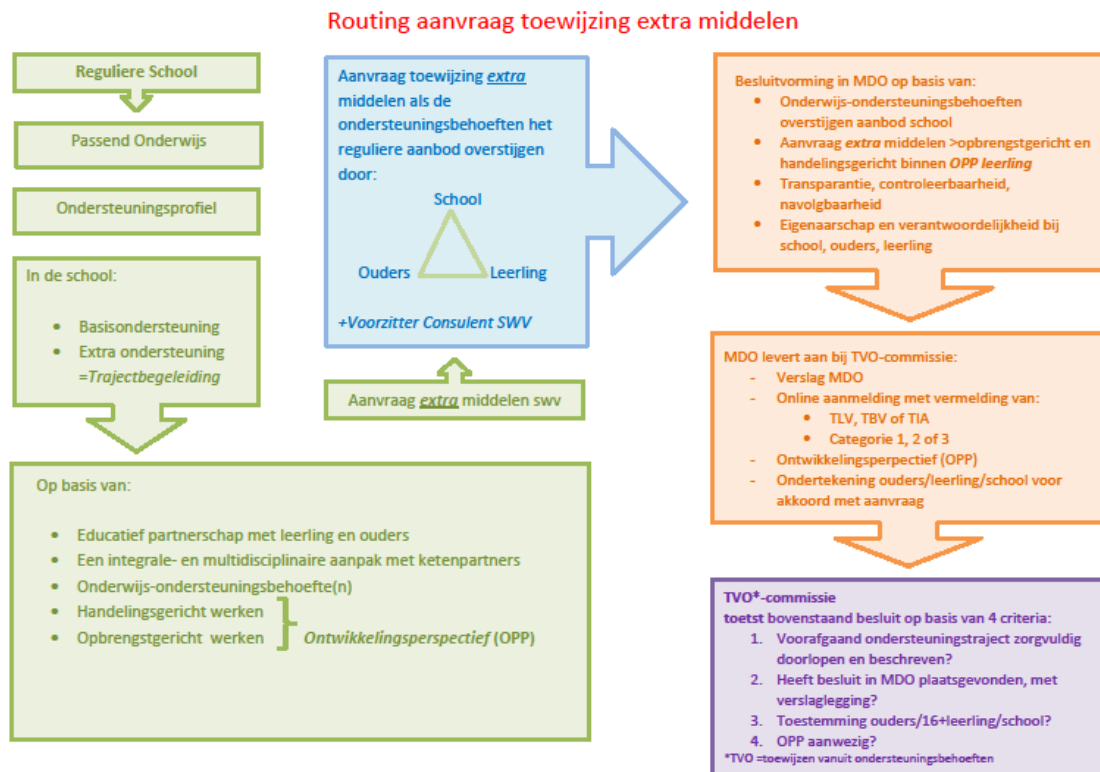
Routing aanvraag toewijzing extra middelen

Reguliere School

Passend Onderwijs

Ondersteuningsprofiel

In de school:

- Basisondersteuning
- Extra ondersteuning =*Trajectbegeleiding*

Op basis van:

- Educatief partnerschap met leerling en ouders
- Een integrale- en multidisciplinaire aanpak met ketenpartners
- Onderwijs-ondersteuningsbehoefte(n)
- Handelingsgericht werken
- Opbrengstgericht werken

*Ontwikkelingsperspectief* (OPP)

Aanvraag toewijzing ***extra*** middelen als de ondersteuningsbehoeften het reguliere aanbod overstijgen door:

School

Ouders

Leerling

*+Voorzitter Consulent SWV*

Aanvraag ***extra*** middelen swv

Besluitvorming in MDO op basis van:

- Onderwijs-ondersteuningsbehoeften overstijgen aanbod school
- Aanvraag ***extra*** middelen >opbrengstgericht en handelingsgericht binnen ***OPP leerling***
- Transparantie, controleerbaarheid, navolgbaarheid
- Eigenaarschap en verantwoordelijkheid bij school, ouders, leerling

MDO levert aan bij TVO-commissie:

- Verslag MDO
- Online aanmelding met vermelding van:
  - TLV, TBV of TIA
  - Categorie 1, 2 of 3
- Ontwikkelingsperspectief (OPP)
- Ondertekening ouders/leerling/school voor akkoord met aanvraag

**TVO*-commissie**

**toetst** bovenstaand besluit op basis van 4 criteria:

1. Voorafgaand ondersteuningstraject zorgvuldig doorlopen en beschreven?
2. Heeft besluit in MDO plaatsgevonden, met verslaglegging?
3. Toestemming ouders/16+leerling/school?
4. OPP aanwezig?

*TVO =toewijzen vanuit ondersteuningsbehoeften